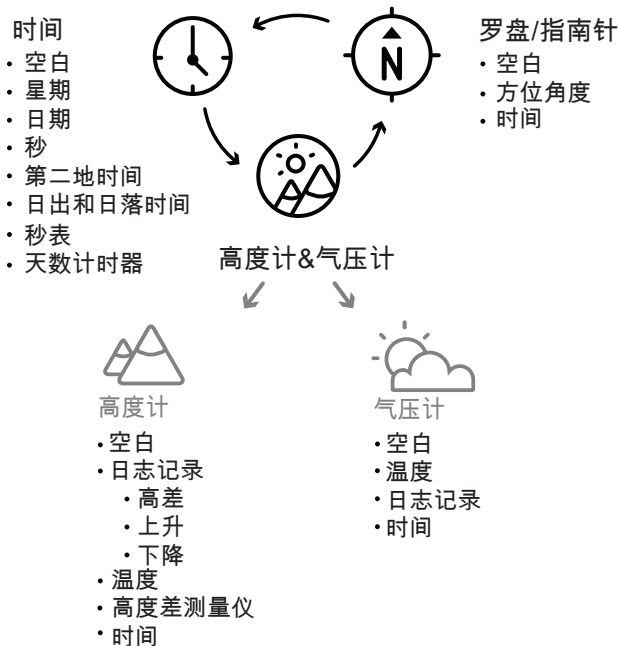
时间
• 空白
• 星期
• 日期
• 秒
• 第二地时间
• 日出和日落时间
• 秒表
• 天数计时器

N

罗盘/指南针
• 空白
• 方位角度
• 时间

高度计&气压计

高度计
• 空白
• 日志记录
• 高差
• 上升
• 下降
• 温度
• 高度差测量仪
• 时间

气压计
• 空白
• 温度
• 日志记录
• 时间